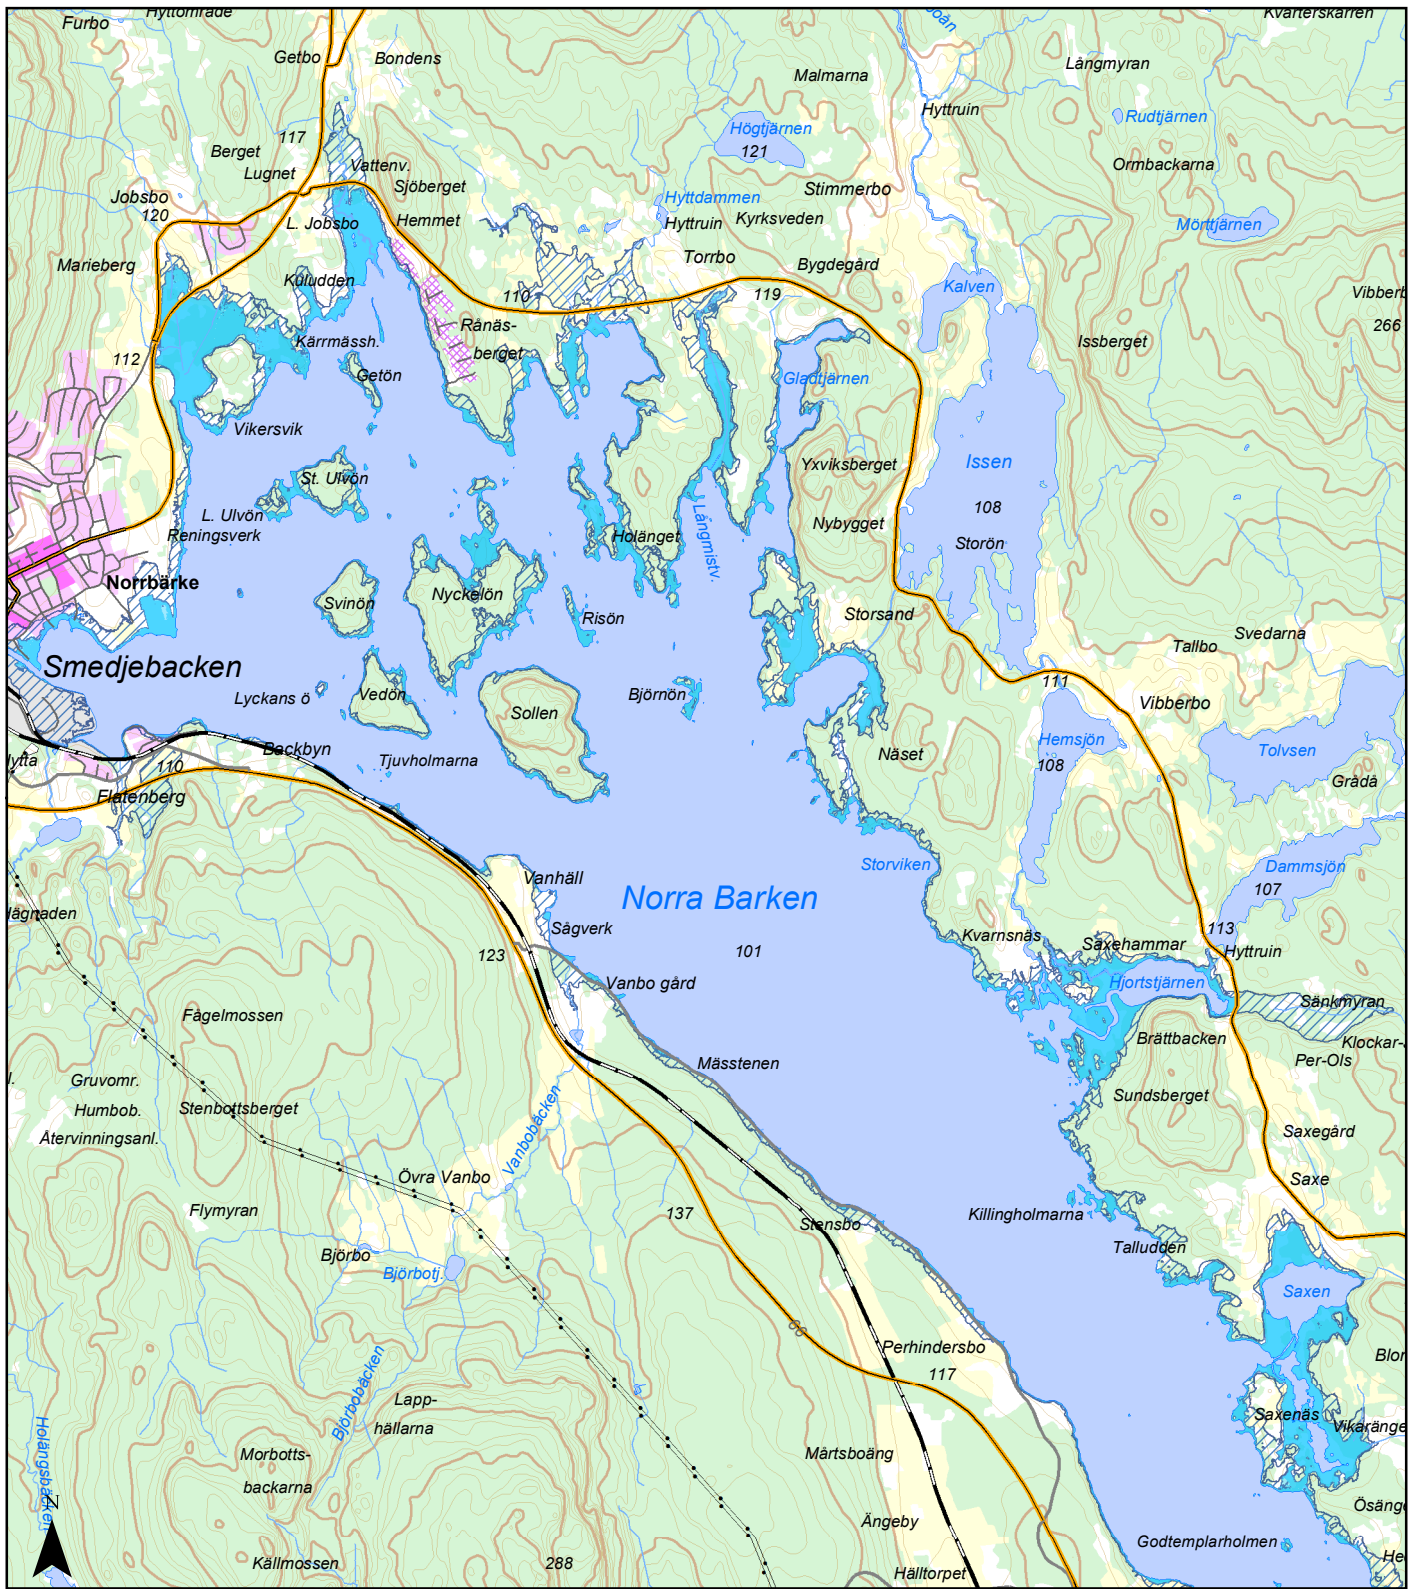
Furbo
Hyttområde
Getbo
Bondens
Malmarna
Långmyran
Kvarterskärren
Högtjärnen
121
Hyttruin
Rudtjärnen
Ormbackarna
117
Berget
Lugnet
Vattenv.
Sjöberget
Jobsbo
120
Hemmet
L. Jobsbo
Hyttdammen
Hyttruin
Stimmerbo
Kyrksveden
Mörttjärnen
Marieberg
Kuludden
Torrbo
Bygdegård
Kalven
110
119
Vibberb
266
Rånäs-
berget
Kärrmässh.
Issberget
112
Getön
Gladtjärnen
Vikersvik
Issen
Yxviksberget
St. Ulvön
108
L. Ulvön
Reningsverk
Långmistv.
Nybygget
Storön
Holänget
Norrbärke
Nyckelön
Svinön
Risön
Storsand
Tallbo
Svedarna
Smedjebacken
111
Vibberbo
Lyckans ö
Vedön
Björnön
Sollen
Hemsjön
Tolvsen
Backbyn
Näset
108
ytta
110
Tjuvholmarna
Grådå
Flatenberg
Storviken
Dammsjön
Vanhäll
Norra Barken
107
Hagnaden
Sågverk
Kvarnsnäs
113
Saxehammar
Hyttruin
123
101
Hjortstjärnen
Vanbo gård
Sänkmyran
Fågelmossen
Brättbacken
Klockar-
Per-Ols
Mässtenen
Gruvomr.
Sundsberget
Humbob.
Stenbottsberget
Saxegård
Återvinningsanl.
Vanbobäcken
Övra Vanbo
Saxe
Flymyran
137
Stensbo
Killingholmarna
Talludden
Björbo
Björbotj.
Saxen
Perhindersbo
Blom
117
Björbobäcken
Lapp-
hällarna
Saxenäs
Vikaränge
Holängsbäcken
Morbotts-
backarna
Mårtsboäng
Ösänge
N
Ängeby
Godtemplarholmen
Källmossen
288
Hälltorpet
He